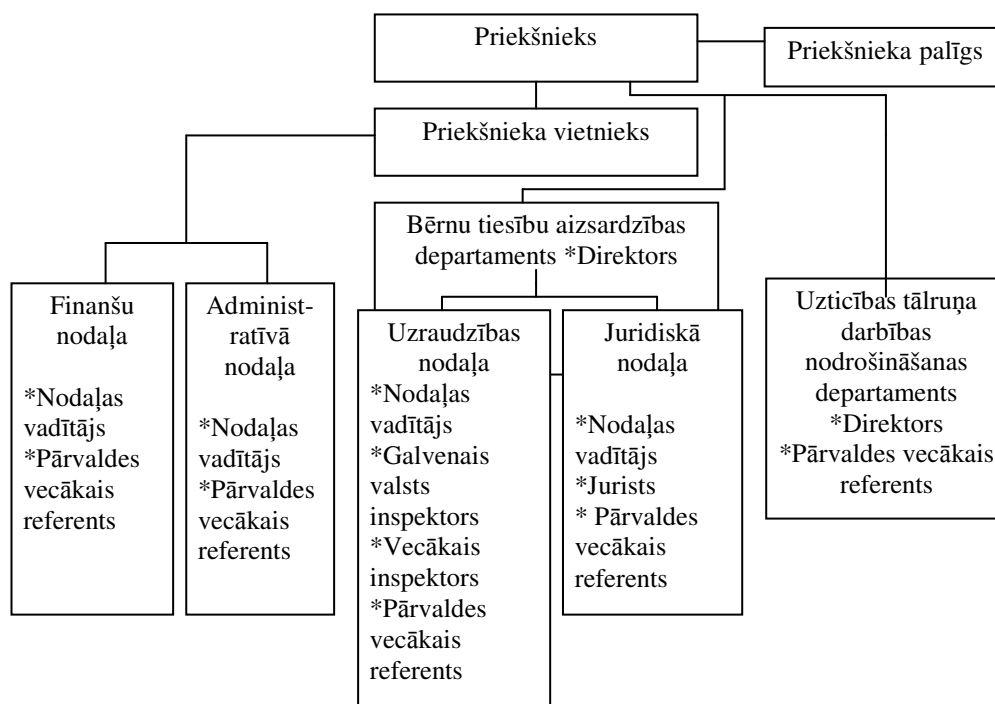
Priekšnieks

Priekšnieka palīgs

Priekšnieka vietnieks

Bērnu tiesību aizsardzības departaments *Direktors

Finanšu nodaļa

*Nodaļas vadītājs
*Pārvaldes vecākais referents

Administratīvā nodaļa

*Nodaļas vadītājs
*Pārvaldes vecākais referents

Uzraudzības nodaļa
*Nodaļas vadītājs
*Galvenais valsts inspektors
*Vecākais inspektors
*Pārvaldes vecākais referents

Juridiskā nodaļa

*Nodaļas vadītājs
*Jurists
* Pārvaldes vecākais referents

Uzticības tālruņa darbības nodrošināšanas departaments
*Direktors
*Pārvaldes vecākais referents